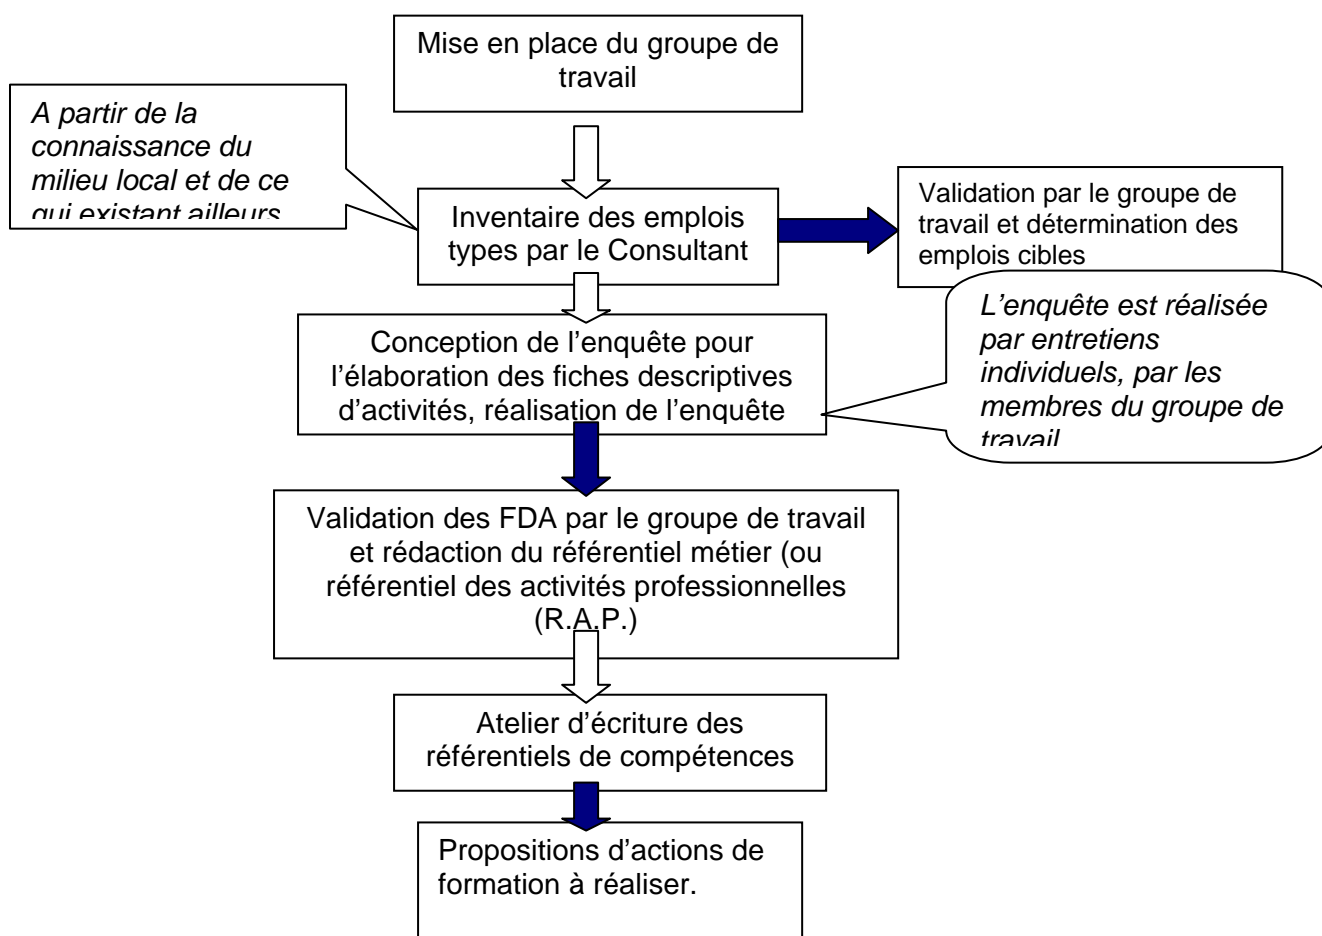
Mise en place du groupe de travail

A partir de la connaissance du milieu local et de ce qui existant ailleurs

Inventaire des emplois types par le Consultant

Validation par le groupe de travail et détermination des emplois cibles

L'enquête est réalisée par entretiens individuels, par les membres du groupe de travail

Conception de l'enquête pour l'élaboration des fiches descriptives d'activités, réalisation de l'enquête

Validation des FDA par le groupe de travail et rédaction du référentiel métier (ou référentiel des activités professionnelles (R.A.P.)

Atelier d'écriture des référentiels de compétences

Propositions d'actions de formation à réaliser.